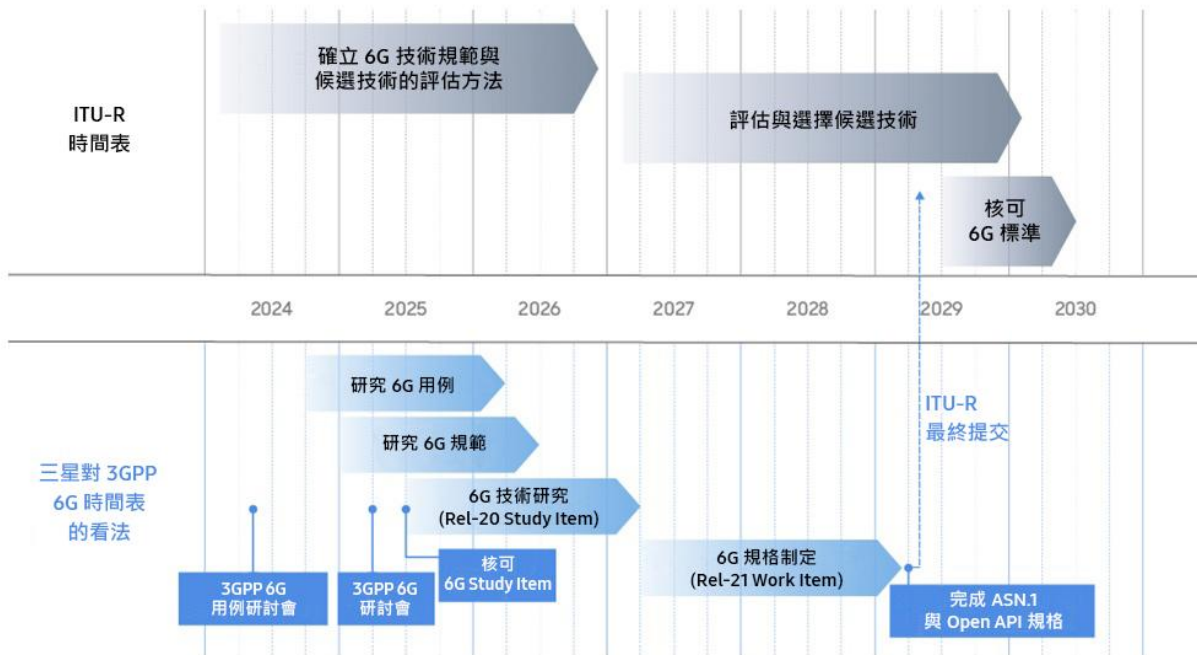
ITU-R
時間表

確立 6G 技術規範與候選技術的評估方法

評估與選擇候選技術

核可
6G 標準

2024 2025 2026 2027 2028 2029 2030

三星對 3GPP
6G 時間表
的看法

研究 6G 用例

研究 6G 規範

6G 技術研究
(Rel-20 Study Item)

ITU-R
最終提交

3GPP 6G
用例研討會

3GPP 6G
研討會

核可
6G Study Item

6G 規格制定
(Rel-21 Work Item)

完成 ASN.1
與 Open API 規格